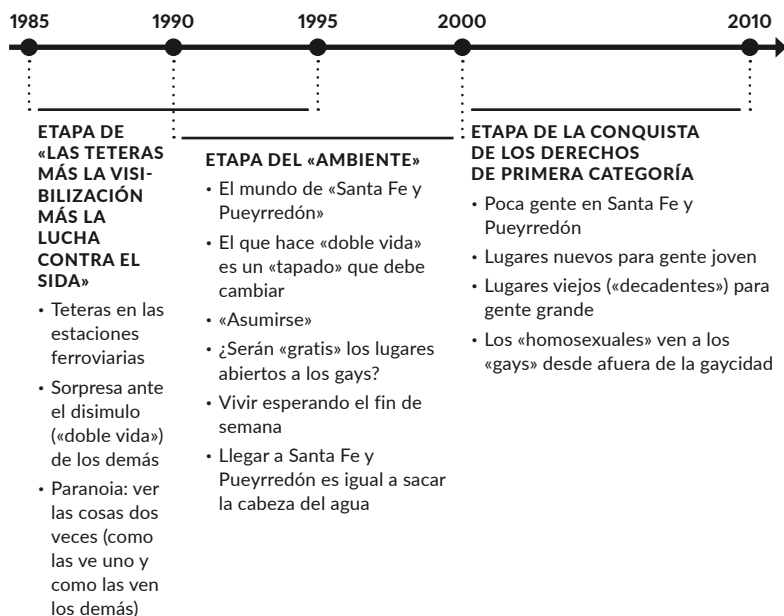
1985 1990 1995 2000 2010

ETAPA DE «LAS TETERAS MÁS LA VISIBILIZACIÓN MÁS LA LUCHA CONTRA EL SIDA»

- Teteras en las estaciones ferroviarias
- Sorpresa ante el disimulo («doble vida») de los demás
- Paranoia: ver las cosas dos veces (como las ve uno y como las ven los demás)

ETAPA DEL «AMBIENTE»

- El mundo de «Santa Fe y Pueyrredón»
- El que hace «doble vida» es un «tapado» que debe cambiar
- «Asumirse»
- ¿Serán «gratis» los lugares abiertos a los gays?
- Vivir esperando el fin de semana
- Llegar a Santa Fe y Pueyrredón es igual a sacar la cabeza del agua

ETAPA DE LA CONQUISTA DE LOS DERECHOS DE PRIMERA CATEGORÍA

- Poca gente en Santa Fe y Pueyrredón
- Lugares nuevos para gente joven
- Lugares viejos («decadentes») para gente grande
- Los «homosexuales» ven a los «gays» desde afuera de la gaycidad